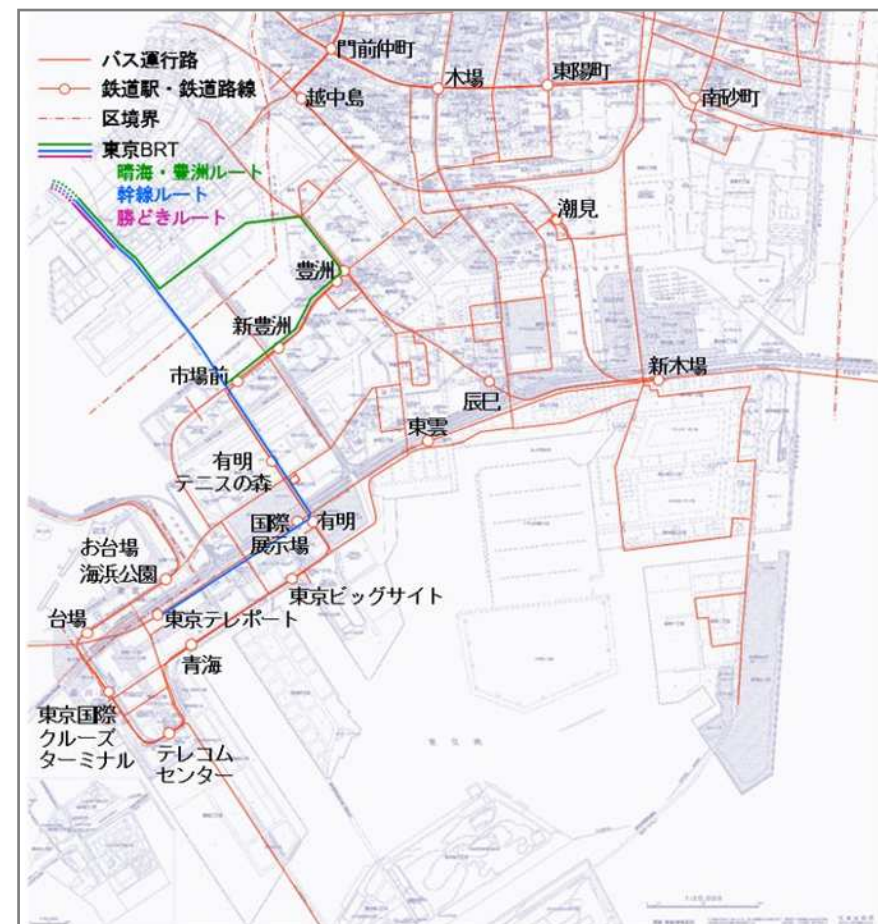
バス運行路
鉄道駅・鉄道路線
区境界
東京BRT
晴海・豊洲ルート
幹線ルート
勝どきルート

門前仲町
越中島
木場
東陽町
南砂町
潮見
豊洲
新豊洲
市場前
新木場
辰巳
東雲
有明
テニスの森
国際
展示場
有明
お台場
海浜公園
東京ビッグサイト
台場
東京テレポート
青海
東京国際
クルーズ
ターミナル
テレコム
センター